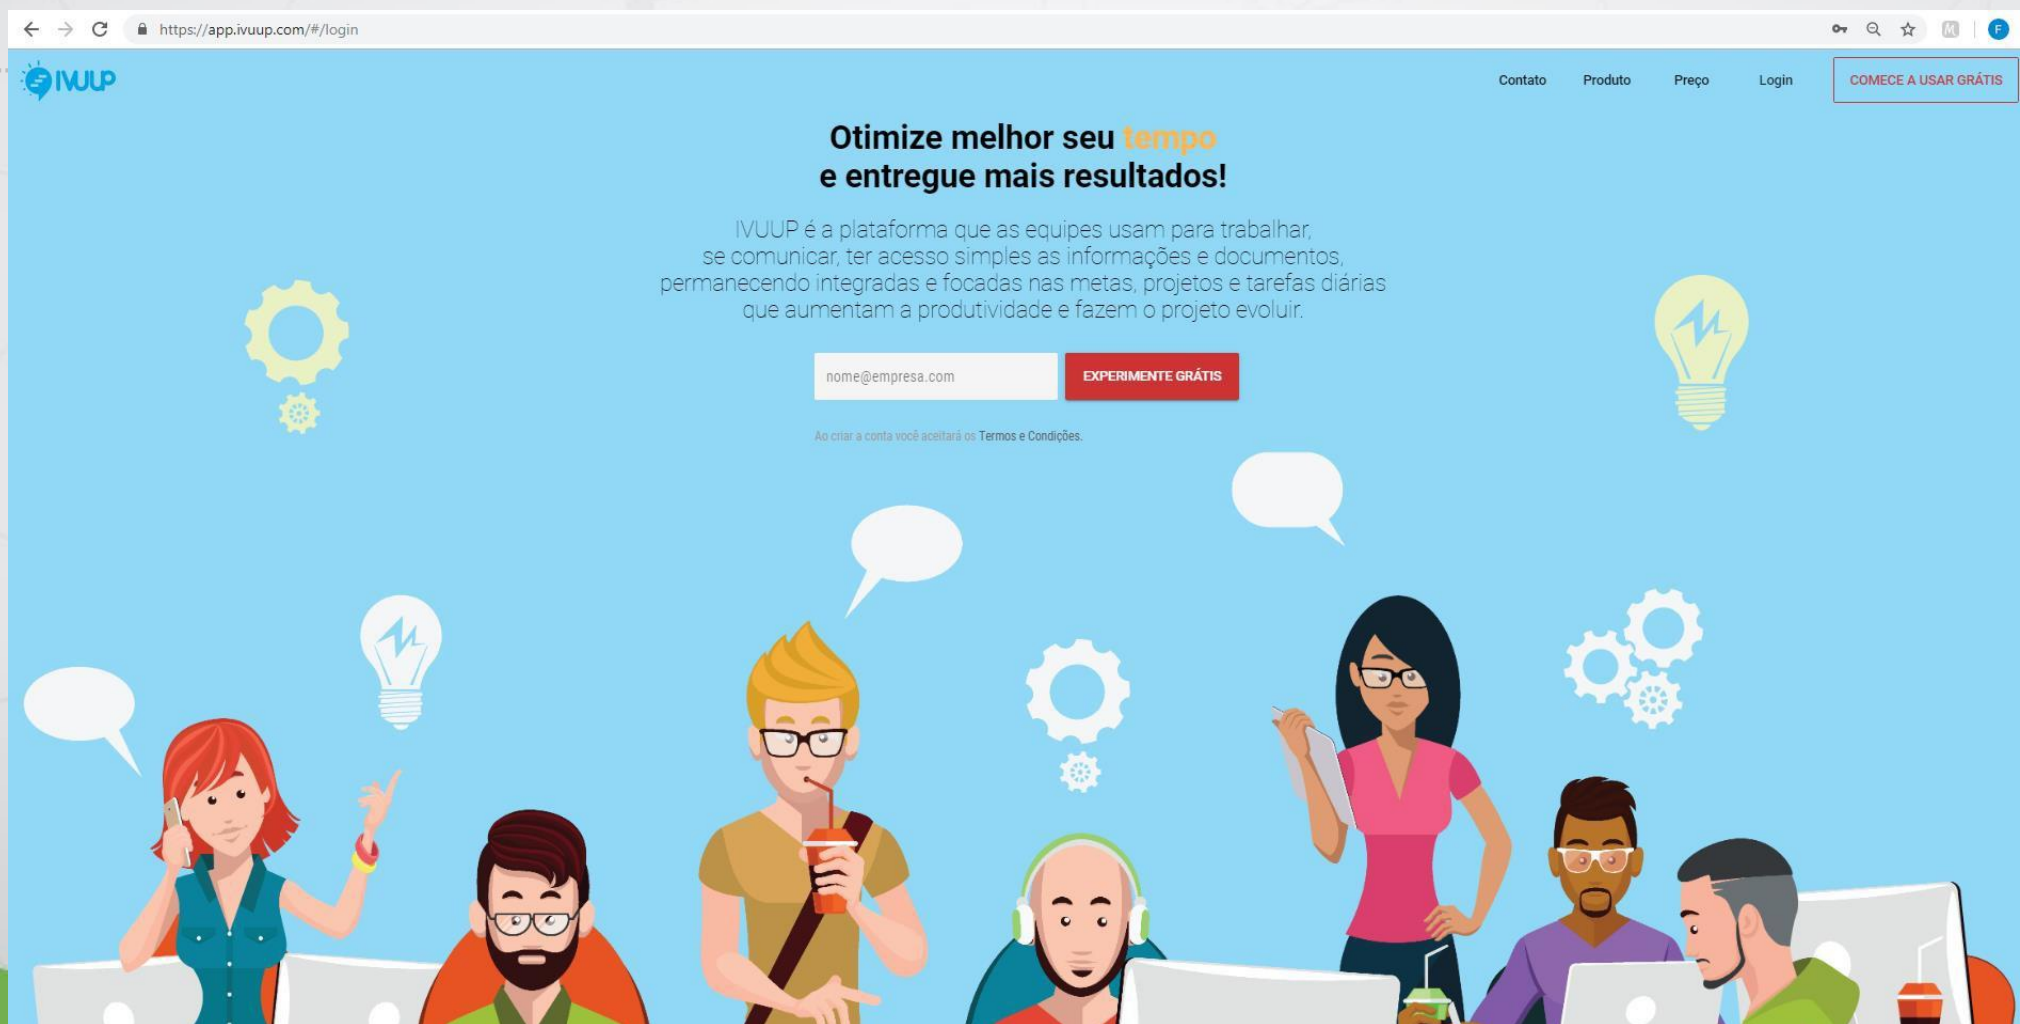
https://app.ivuup.com/#/login

IVUUP

Contato Produto Preço Login COMECE A USAR GRÁTIS

Otimize melhor seu tempo
e entregue mais resultados!

IVUUP é a plataforma que as equipes usam para trabalhar, se comunicar, ter acesso simples as informações e documentos, permanecendo integradas e focadas nas metas, projetos e tarefas diárias que aumentam a produtividade e fazem o projeto evoluir.

nome@empresa.com

EXPERIMENTE GRÁTIS

Ao criar a conta você aceitará os Termos e Condições.